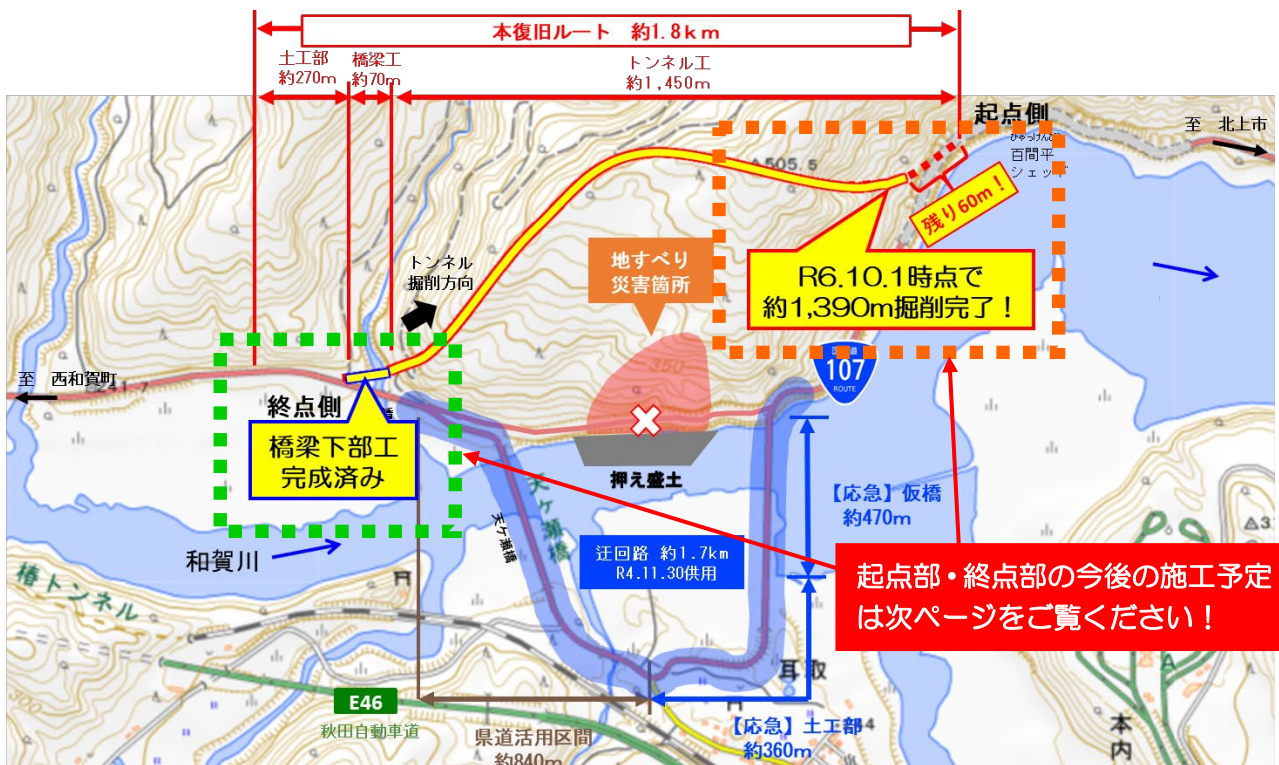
本復旧ルート　約1.8km

土工部
約270m

橋梁工
約70m

トンネル工
約1,450m

起点側

至　北上市

505.5

ひゃっけんだいら
百間平
シェッド

残り60m！

トンネル
掘削方向

地すべり
災害箇所

R6.10.1時点で
約1,390m掘削完了！

至　西和賀町

107
ROUTE

350

終点側

橋梁下部工
完成済み

押え盛土

【応急】仮橋
約470m

天ヶ瀬橋

和賀川

迂回路　約1.7km
R4.11.30供用

起点部・終点部の今後の施工予定
は次ページをご覧ください！

椿トンネル

300

耳取

E46
秋田自動車道

県道活用区間
約840m

【応急】土工部
約360m

本内